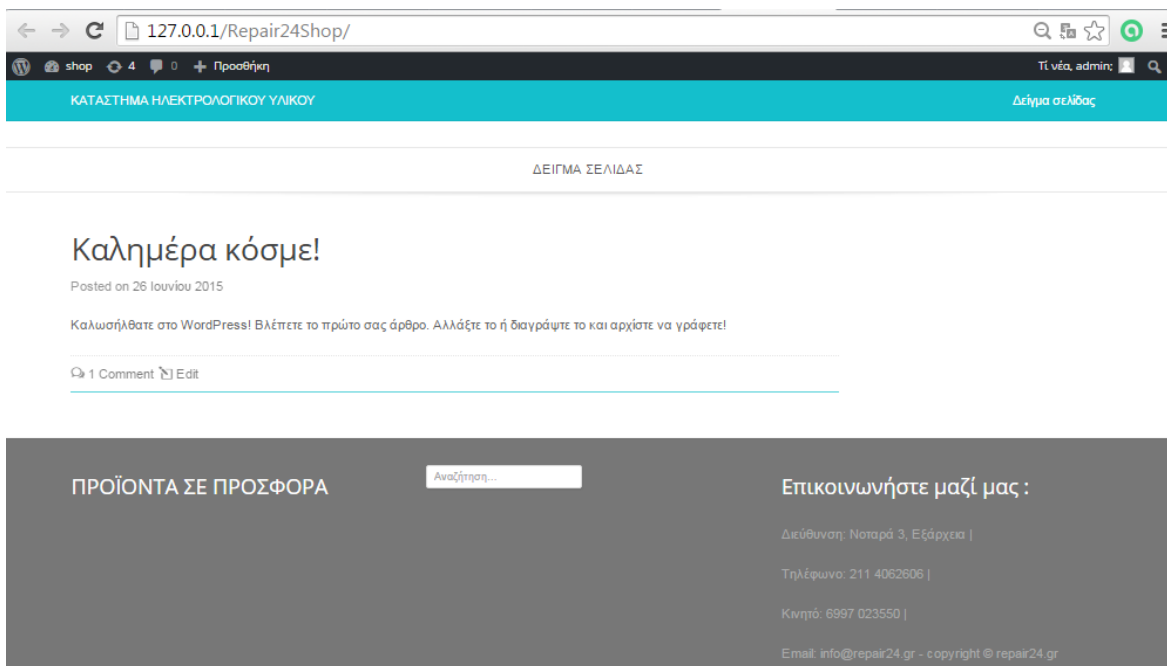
127.0.0.1/Repair24Shop/

shop 4 0 Προσθήκη

Τί νέα, admin;

ΚΑΤΑΣΤΗΜΑ ΗΛΕΚΤΡΟΛΟΓΙΚΟΥ ΥΛΙΚΟΥ

Δείγμα σελίδας

ΔΕΙΓΜΑ ΣΕΛΙΔΑΣ

Καλημέρα κόσμε!

Posted on 26 Ιουνίου 2015

Καλωσήλθατε στο WordPress! Βλέπετε το πρώτο σας άρθρο. Αλλάξτε το ή διαγράψτε το και αρχίστε να γράφετε!

1 Comment Edit

ΠΡΟΪΟΝΤΑ ΣΕ ΠΡΟΣΦΟΡΑ

Αναζήτηση...

Επικοινωνήστε μαζί μας :

Διεύθυνση: Νοταρά 3, Εξάρχεια |

Τηλέφωνο: 211 4062606 |

Κινητό: 6997 023550 |

Email: info@repair24.gr - copyright © repair24.gr